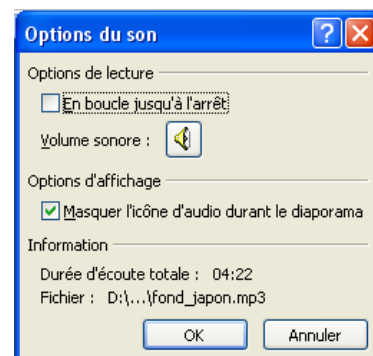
Options du son

Options de lecture

En boucle jusqu'à l'arrêt

Volume sonore :

Options d'affichage

Masquer l'icône d'audio durant le diaporama

Information

Durée d'écoute totale : 04:22

Fichier : D:\...\fond_japon.mp3

OK

Annuler